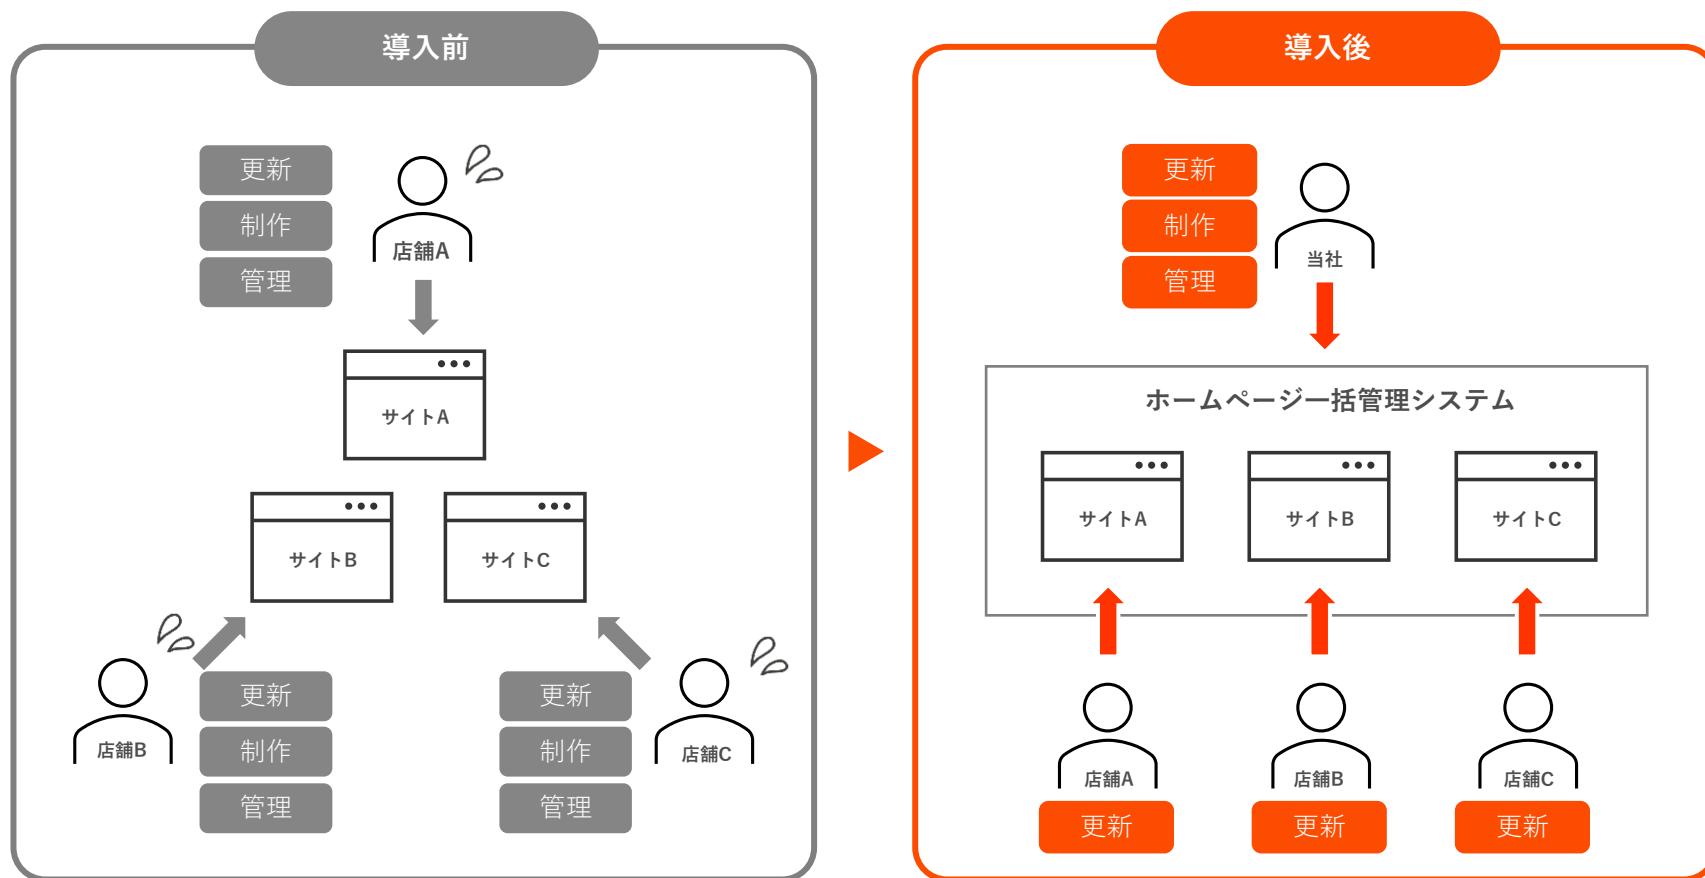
導入前

更新
制作
管理

店舗A

サイトA

サイトB

サイトC

店舗B

更新
制作
管理

更新
制作
管理

店舗C

導入後

更新
制作
管理

当社

ホームページ一括管理システム

サイトA

サイトB

サイトC

店舗A
更新

店舗B
更新

店舗C
更新